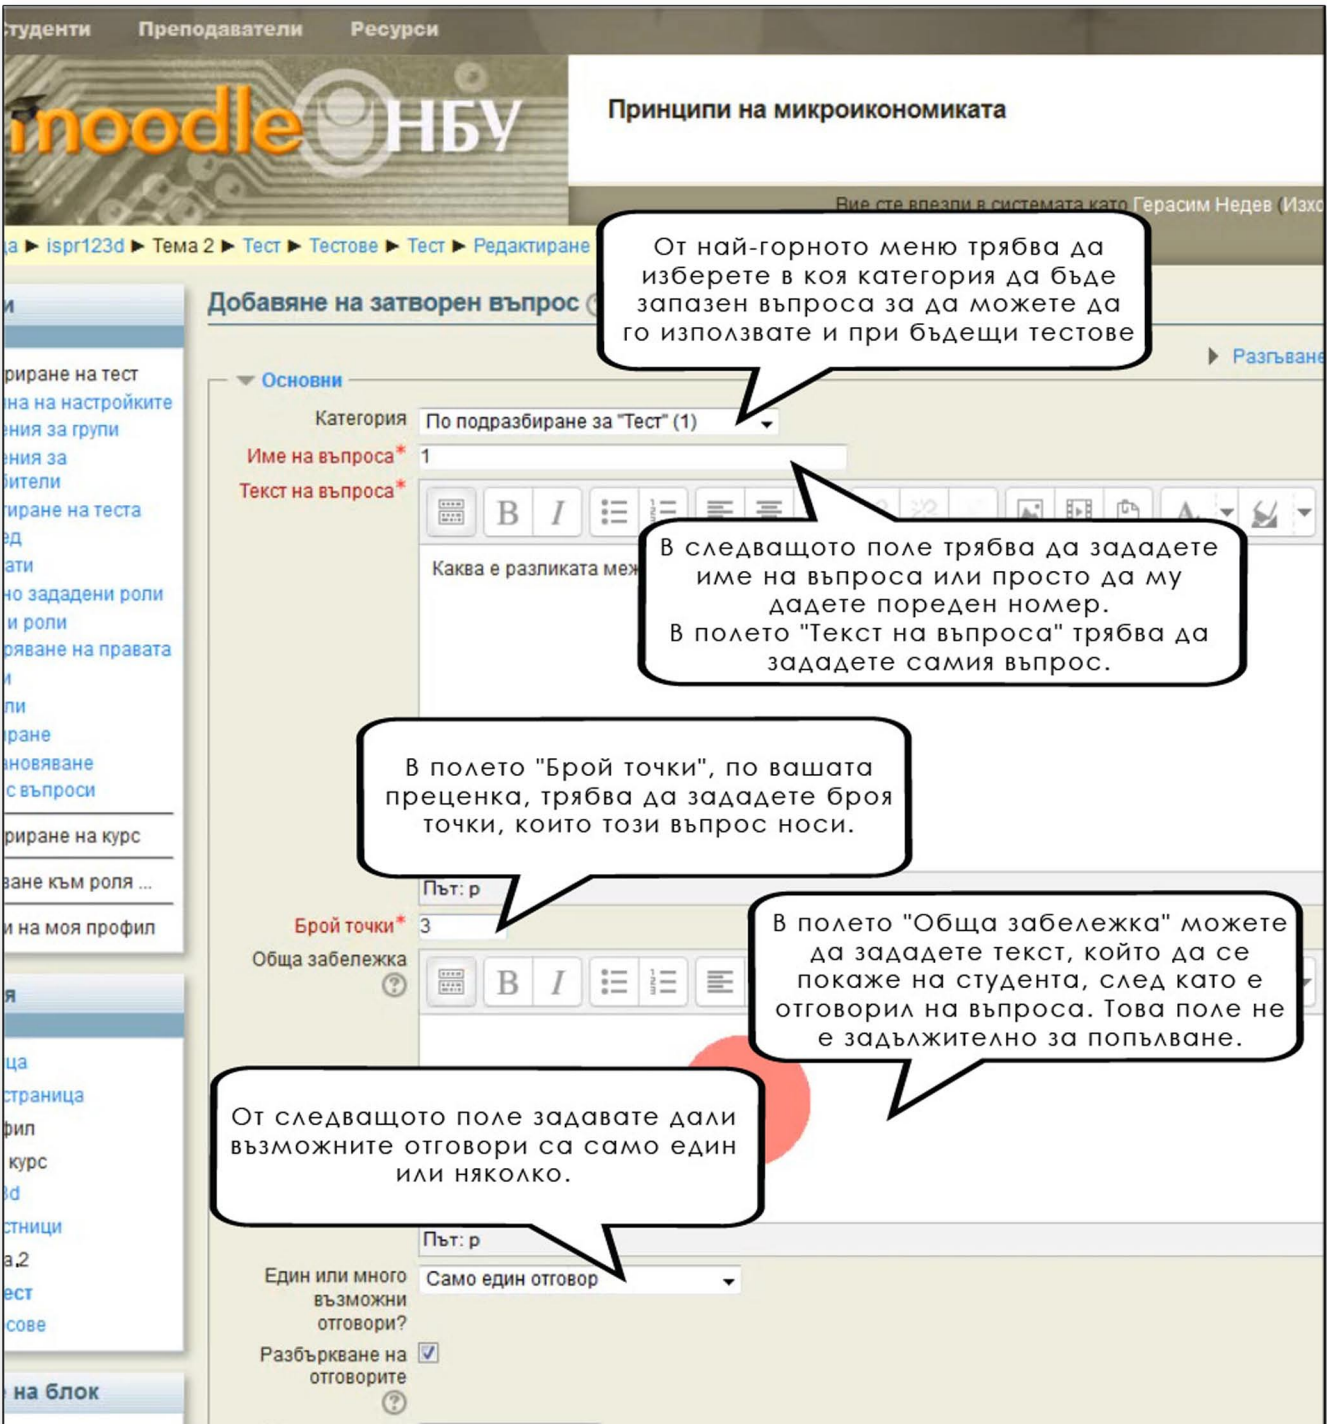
тудентиПреподавателиРесурси

moodle НБУ

Принципи на микроикономиката

Вие сте влезли в системата като Герасим Недев (Изхо

а ▶ ispr123d ▶ Тема 2 ▶ Тест ▶ Тестове ▶ Тест ▶ Редактиране

От най-горното меню трябва да изберете в коя категория да бъде запазен въпроса за да можете да го използвате и при бъдещи тестове

Добавяне на затворен въпрос

▶ Разгъване

рирane на тест
на на настройките
ния за групи
ния за
ители
иране на теста
ед
ати
но зададени роли
и роли
яване на правата
и
ли
иране
новяване
с въпроси
рирane на курс
ане към роля ...
и на моя профил

Основни

Категория По подразбиране за "Тест" (1)

Име на въпроса* 1

Текст на въпроса*

Каква е разликата меж

В следващото поле трябва да зададете име на въпроса или просто да му дадете пореден номер.
В полето "Текст на въпроса" трябва да зададете самия въпрос.

В полето "Брой точки", по вашата преценка, трябва да зададете броя точки, които този въпрос носи.

Път: p

Брой точки* 3

Обща забележка

В полето "Обща забележка" можете да зададете текст, който да се покаже на студента, след като е отговорил на въпроса. Това поле не е задължително за попълване.

я
ца
страница
фил
курс
3d
стници
а 2
ест
сове

От следващото поле задавате дали възможните отговори са само един или няколко.

Път: p

Един или много възможни отговори? Само един отговор

Разбъркване на отговорите

на блок